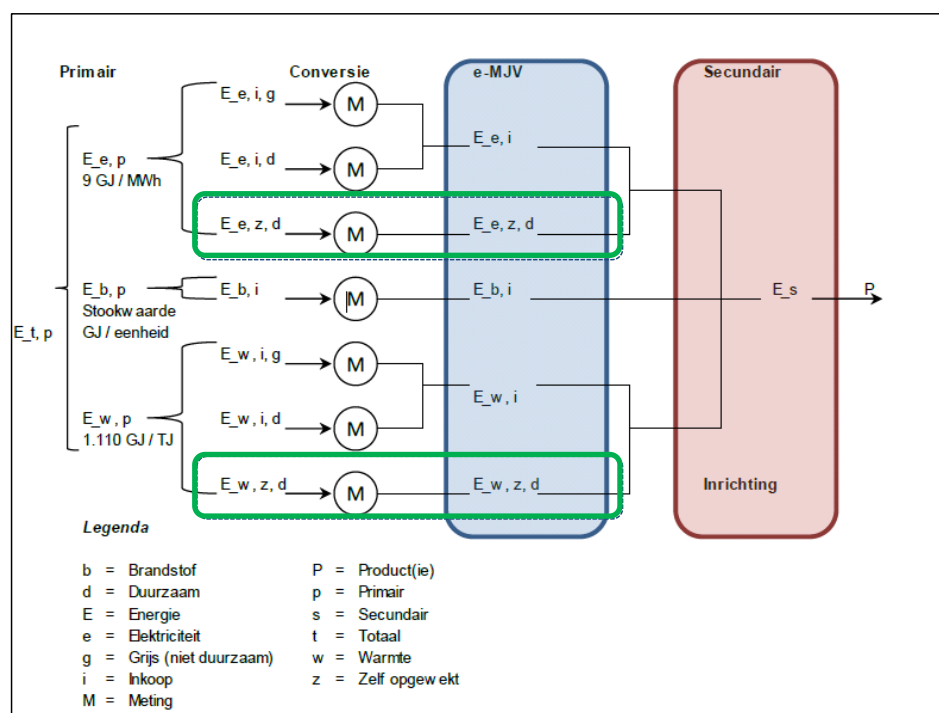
Primair

Conversie

e-MJV

Secundair

E_e, i, g

M

E_e, i

E_e, p
9 GJ / MWh

E_e, i, d

M

E_e, z, d

M

E_e, z, d

E_t, p

E_b, p
Stookwaarde
GJ / eenheid

E_b, i

M

E_b, i

E_s

P

E_w, i, g

M

E_w, i

E_w, p
1.110 GJ / TJ

E_w, i, d

M

E_w, z, d

M

E_w, z, d

Inrichting

Legenda

b = Brandstof
d = Duurzaam
E = Energie
e = Elektriciteit
g = Grijs (niet duurzaam)
i = Inkoop
M = Meting

P = Product(ie)
p = Primair
s = Secundair
t = Totaal
w = Warmte
z = Zelf opgewekt